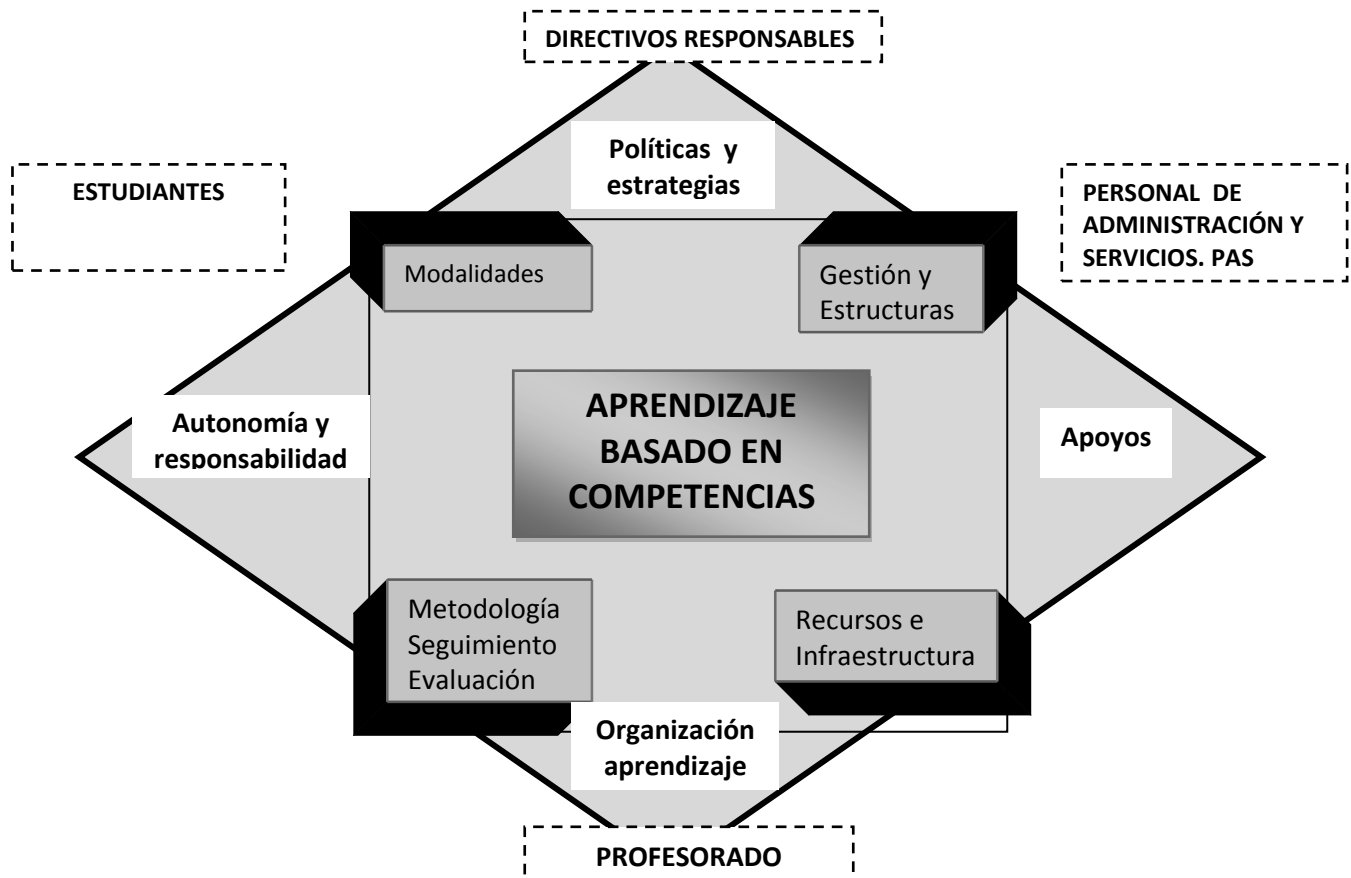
DIRECTIVOS RESPONSABLES

ESTUDIANTES

Políticas y estrategias

PERSONAL DE ADMINISTRACIÓN Y SERVICIOS. PAS

Modalidades

Gestión y Estructuras

Autonomía y responsabilidad

APRENDIZAJE BASADO EN COMPETENCIAS

Apoyos

Metodología Seguimiento Evaluación

Recursos e Infraestructura

Organización aprendizaje

PROFESORADO